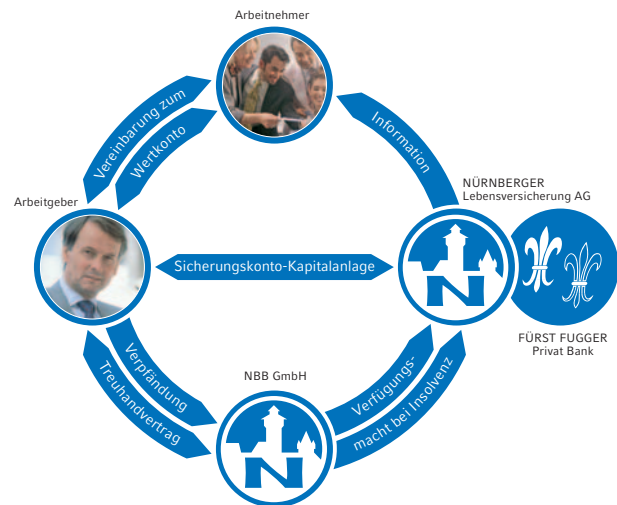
Arbeitnehmer

Vereinbarung zum Wertkonto

Information

Arbeitgeber

NÜRNBERGER Lebensversicherung AG

Sicherungskonto-Kapitalanlage

FÜRST FUGGER Privat Bank

Verpfändung

Treuhandvertrag

NBB GmbH

Verfügungsmacht bei Insolvenz